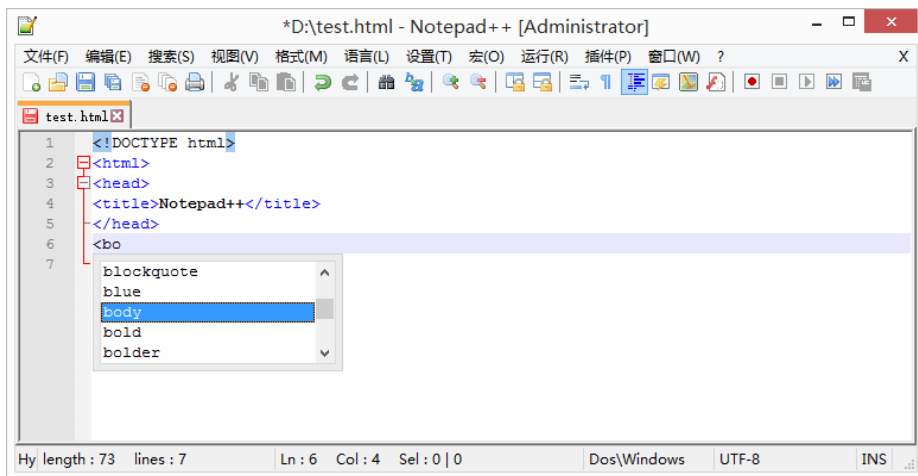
*D:\test.html - Notepad++ [Administrator]

文件(F) 编辑(E) 搜索(S) 视图(V) 格式(M) 语言(L) 设置(T) 宏(O) 运行(R) 插件(P) 窗口(W) ? X

test.html

1 <!DOCTYPE html>
2 <html>
3 <head>
4 <title>Notepad++</title>
5 </head>
6 <bo
7

blockquote
blue
body
bold
bolder

Hy length : 73 lines : 7 Ln : 6 Col : 4 Sel : 0 | 0 Dos\Windows UTF-8 INS